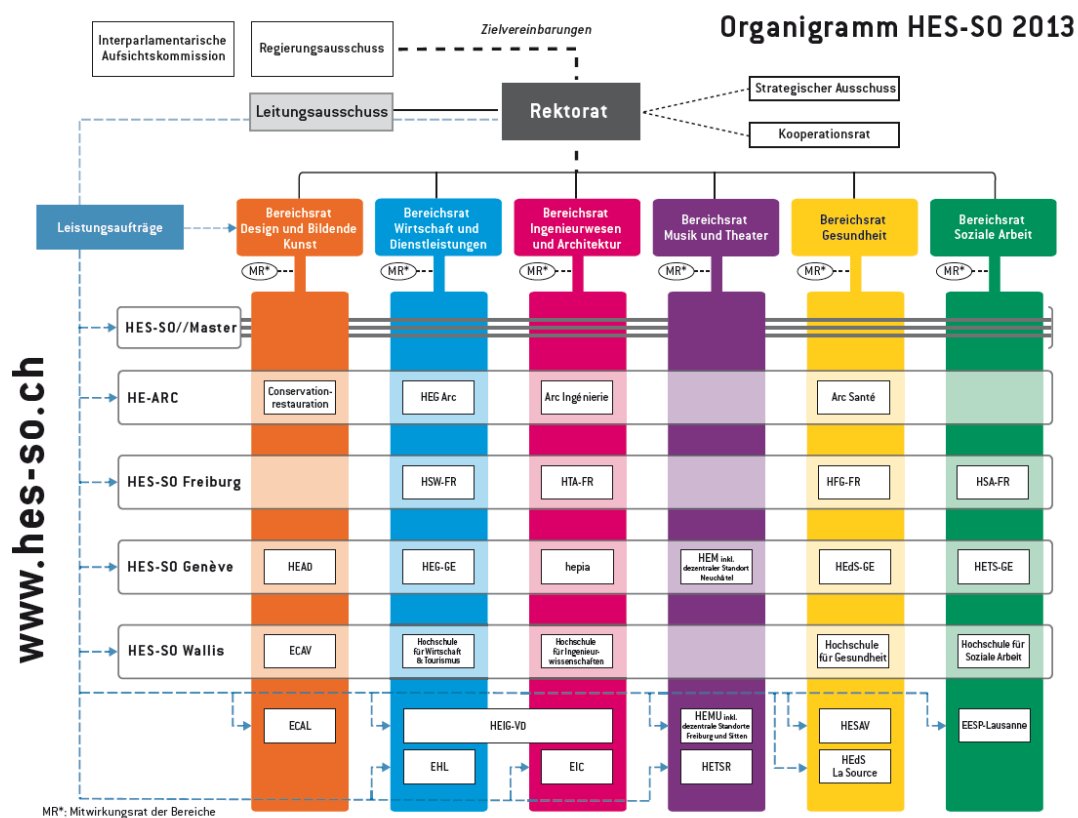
Organigramm HES-SO 2013

Interparlamentarische Aufsichtskommission

Regierungsausschuss

Zielvereinbarungen

Leitungsausschuss

Rektorat

Strategischer Ausschuss

Kooperationsrat

Leistungsaufträge

Bereichsrat Design und Bildende Kunst

Bereichsrat Wirtschaft und Dienstleistungen

Bereichsrat Ingenieurwesen und Architektur

Bereichsrat Musik und Theater

Bereichsrat Gesundheit

Bereichsrat Soziale Arbeit

MR*

MR*

MR*

MR*

MR*

MR*

HES-SO//Master

HE-ARC

Conservation-restauration

HEG Arc

Arc Ingénierie

Arc Santé

HES-SO Freiburg

HSW-FR

HTA-FR

HFG-FR

HSA-FR

HES-SO Genève

HEAD

HEG-GE

hepia

HEM inkl. dezentraler Standort Neuchâtel

HEdS-GE

HETS-GE

HES-SO Wallis

ECAV

Hochschule für Wirtschaft & Tourismus

Hochschule für Ingenieurwissenschaften

Hochschule für Gesundheit

Hochschule für Soziale Arbeit

ECAL

HEIG-VD

HEMU inkl. dezentrale Standorte Freiburg und Sitten

HESAV

EESP-Lausanne

EHL

EIC

HETSR

HEdS La Source

www.hes-so.ch

MR*: Mitwirkungsrat der Bereiche